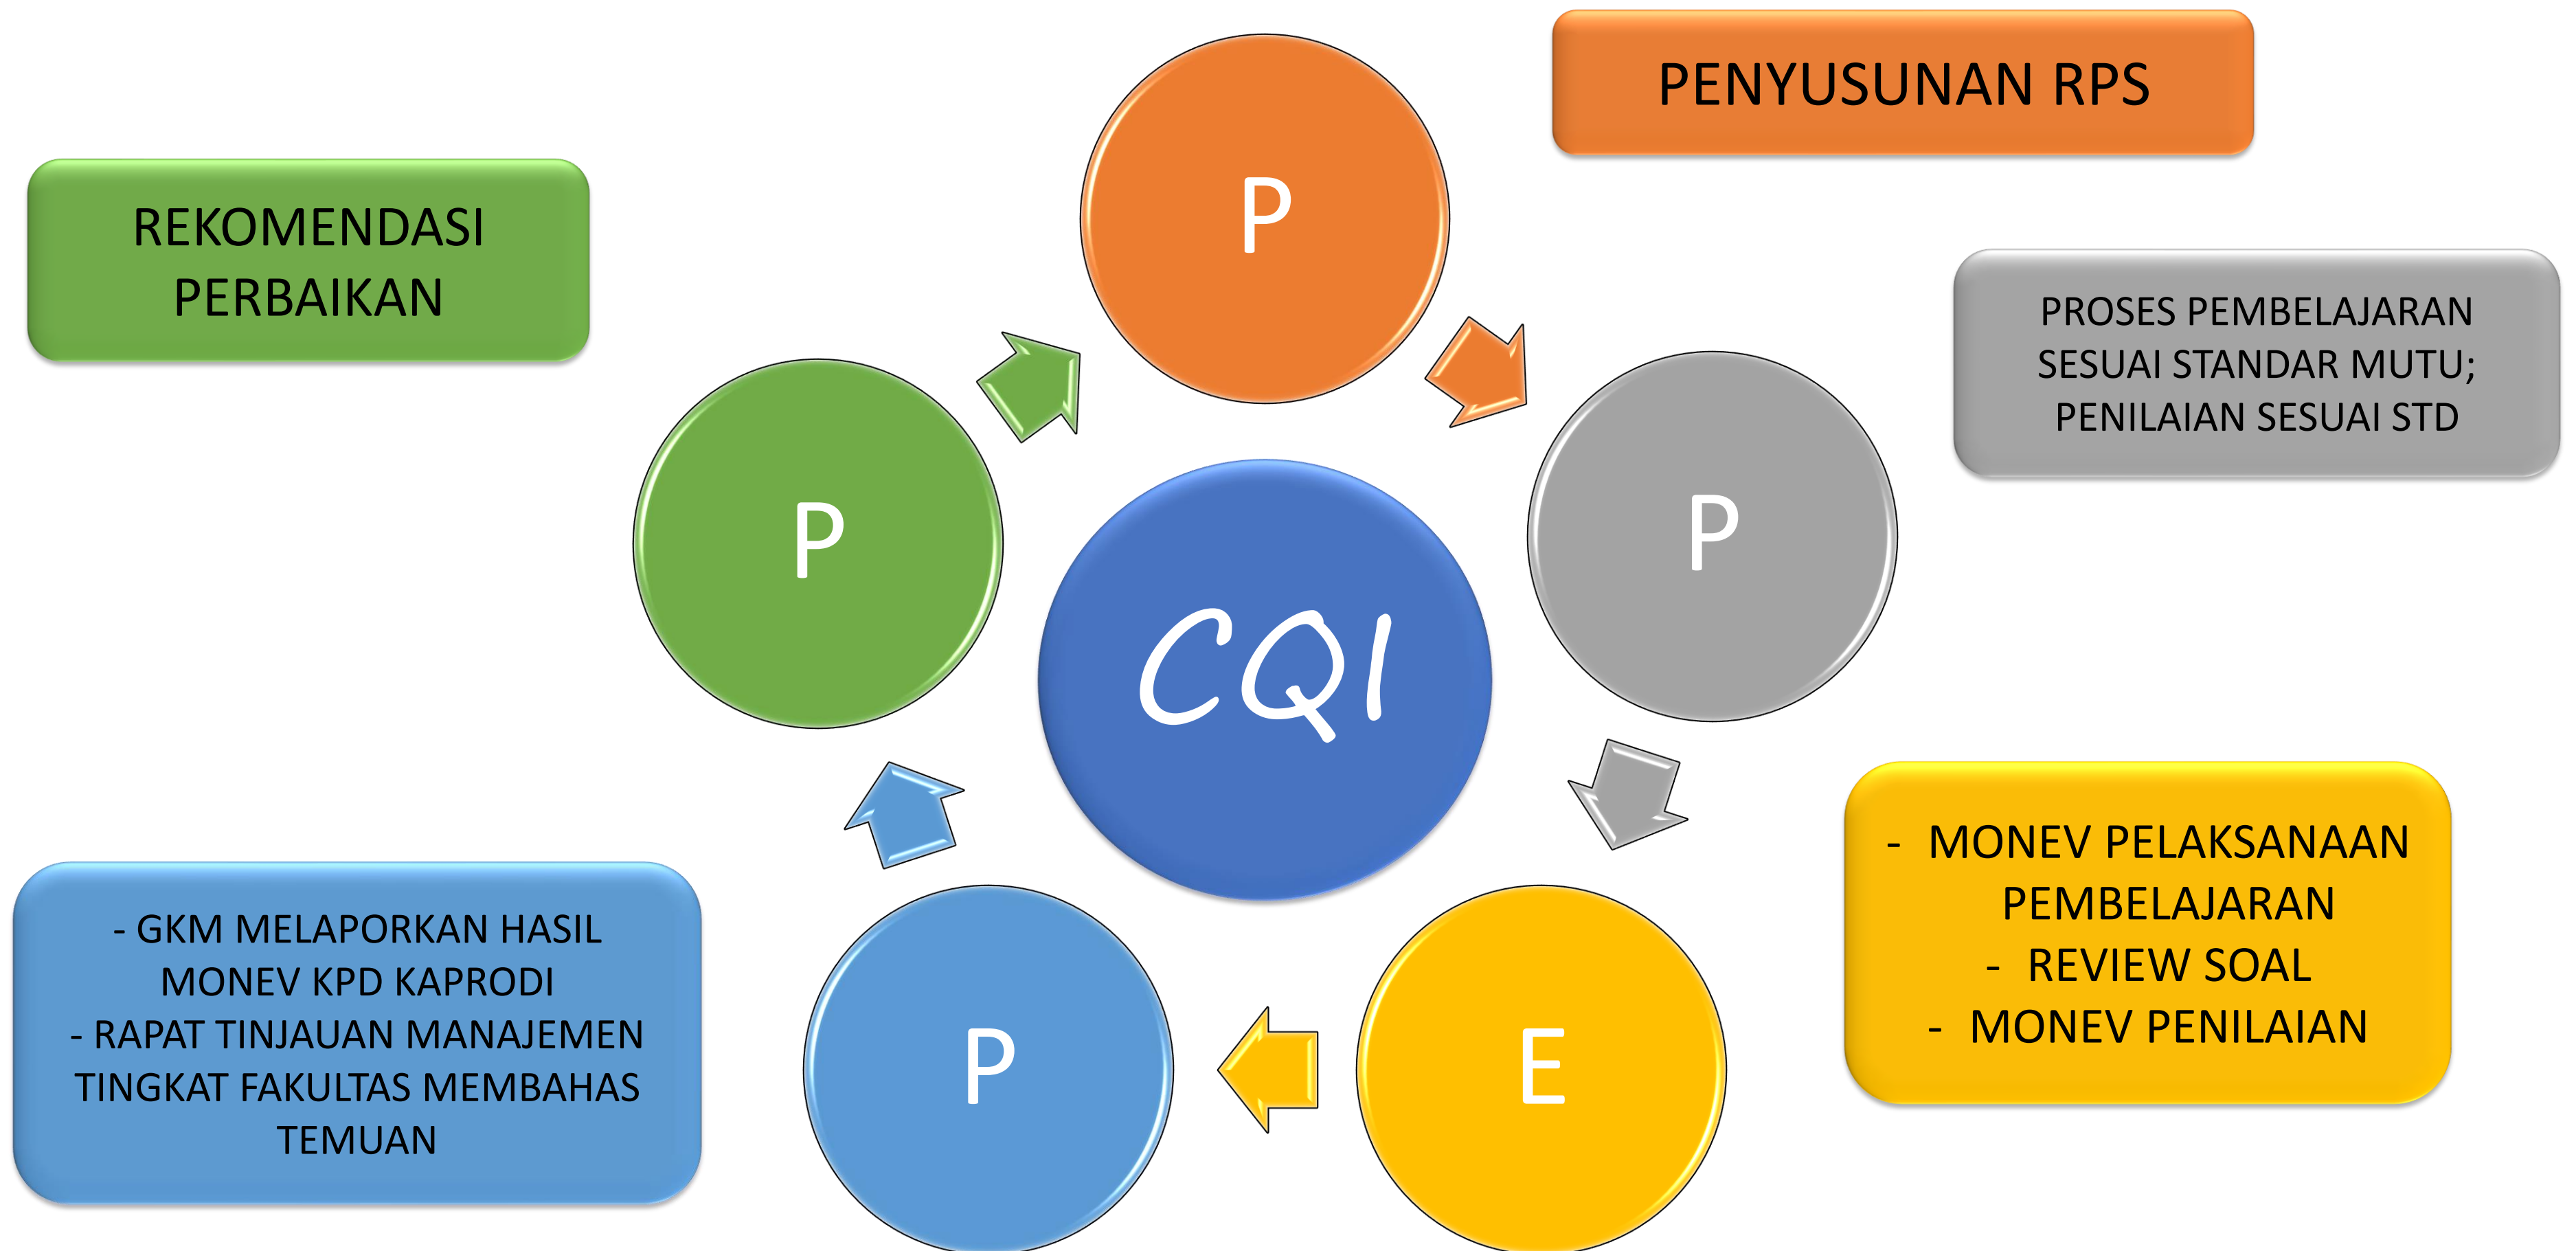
PENYUSUNAN RPS

REKOMENDASI PERBAIKAN

P

PROSES PEMBELAJARAN SESUAI STANDAR MUTU; PENILAIAN SESUAI STD

P

P

CQI

- MONEV PELAKSANAAN PEMBELAJARAN
- REVIEW SOAL
- MONEV PENILAIAN

- GKM MELAPORKAN HASIL MONEV KPD KAPRODI
- RAPAT TINJAUAN MANAJEMEN TINGKAT FAKULTAS MEMBAHAS TEMUAN

P

E